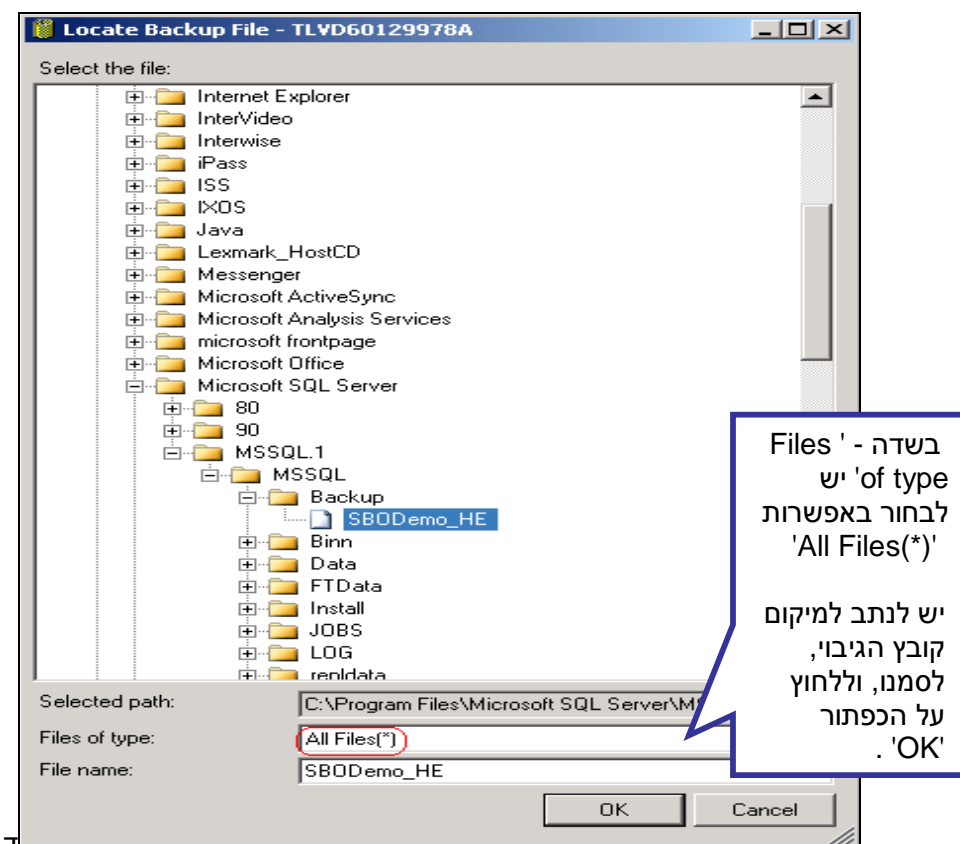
Locate Backup File - TLVD60129978A

Select the file:

Internet Explorer
InterVideo
Interwise
iPass
ISS
IXOS
Java
Lexmark_HostCD
Messenger
Microsoft ActiveSync
Microsoft Analysis Services
microsoft frontpage
Microsoft Office
Microsoft SQL Server
80
90
MSSQL.1
MSSQL
Backup
SBODemo_HE
Binn
Data
FTData
Install
JOBS
LOG
repldata

Selected path: C:\Program Files\Microsoft SQL Server\M
Files of type: All Files(*)
File name: SBODemo_HE

OK
Cancel

בשדה - ' Files of type' יש לבחור באפשרות 'All Files(*)'

יש לנתב למיקום קובץ הגיבוי, לסמנו, וללחוץ על הכפתור 'OK' .